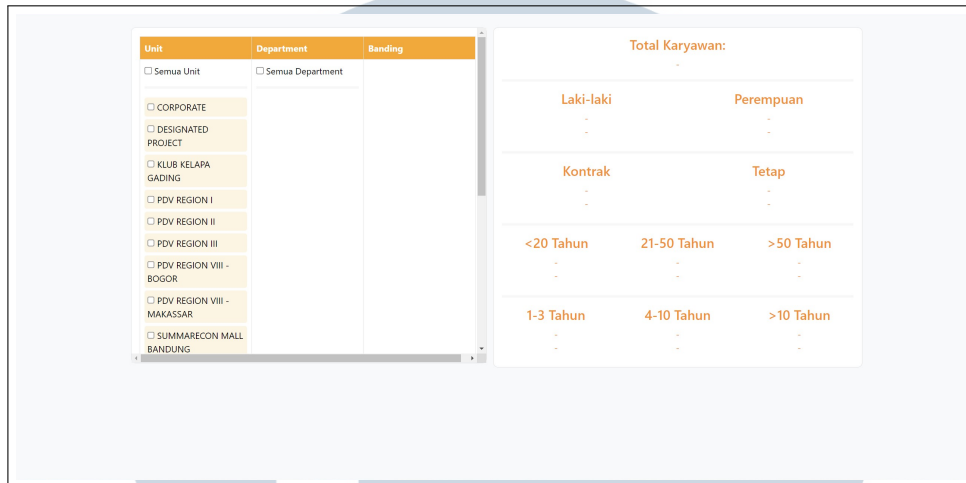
| Unit | Department | Banding |
|---|---|---|
| ☐ Semua Unit | ☐ Semua Department | |
| ☐ CORPORATE | | |
| ☐ DESIGNATED PROJECT | | |
| ☐ KLUB KELAPA GADING | | |
| ☐ PDV REGION I | | |
| ☐ PDV REGION II | | |
| ☐ PDV REGION III | | |
| ☐ PDV REGION VIII - BOGOR | | |
| ☐ PDV REGION VIII - MAKASSAR | | |
| ☐ SUMMARECON MALL BANDUNG | | |

Total Karyawan:
-

Laki-laki
-
-

Perempuan
-
-

Kontrak
-
-

Tetap
-
-

<20 Tahun
-
-

21-50 Tahun
-
-

>50 Tahun
-
-

1-3 Tahun
-
-

4-10 Tahun
-
-

>10 Tahun
-
-